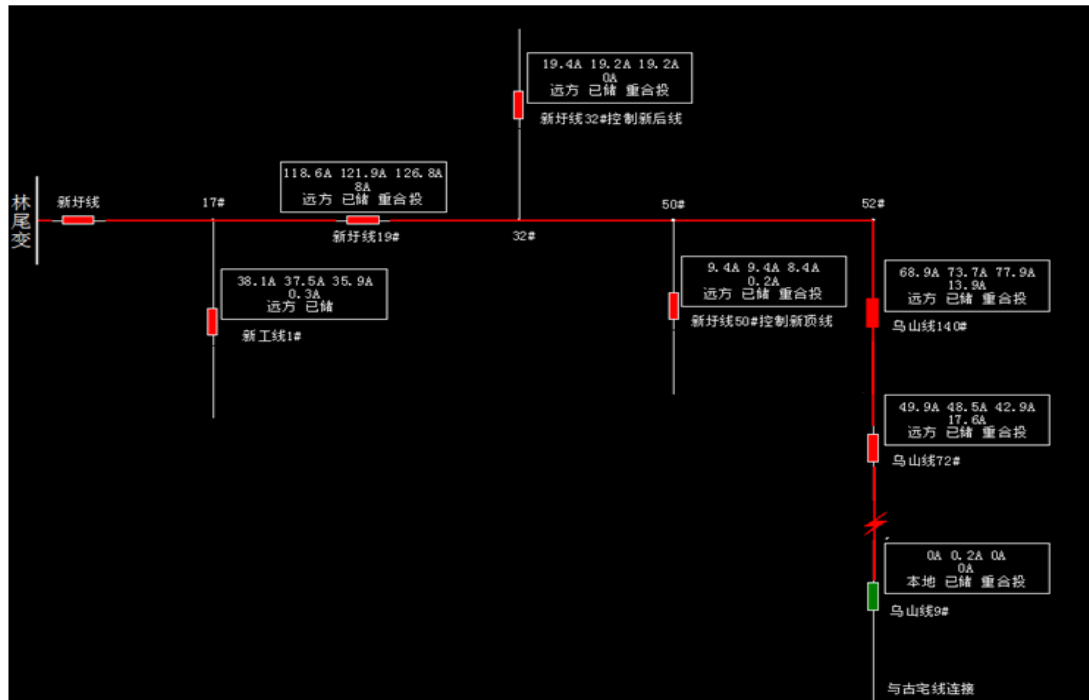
19.4A 19.2A 19.2A
0A
远方 已储 重合投

新圩线32#控制新后线

林尾变

新圩线

17#

118.6A 121.9A 126.8A
8A
远方 已储 重合投

新圩线19#

32#

50#

52#

38.1A 37.5A 35.9A
0.3A
远方 已储

新工线1#

9.4A 9.4A 8.4A
0.2A
远方 已储 重合投

新圩线50#控制新顶线

68.9A 73.7A 77.9A
13.9A
远方 已储 重合投

乌山线140#

49.9A 48.5A 42.9A
17.6A
远方 已储 重合投

乌山线72#

0A 0.2A 0A
0A
本地 已储 重合投

乌山线9#

与古宅线连接